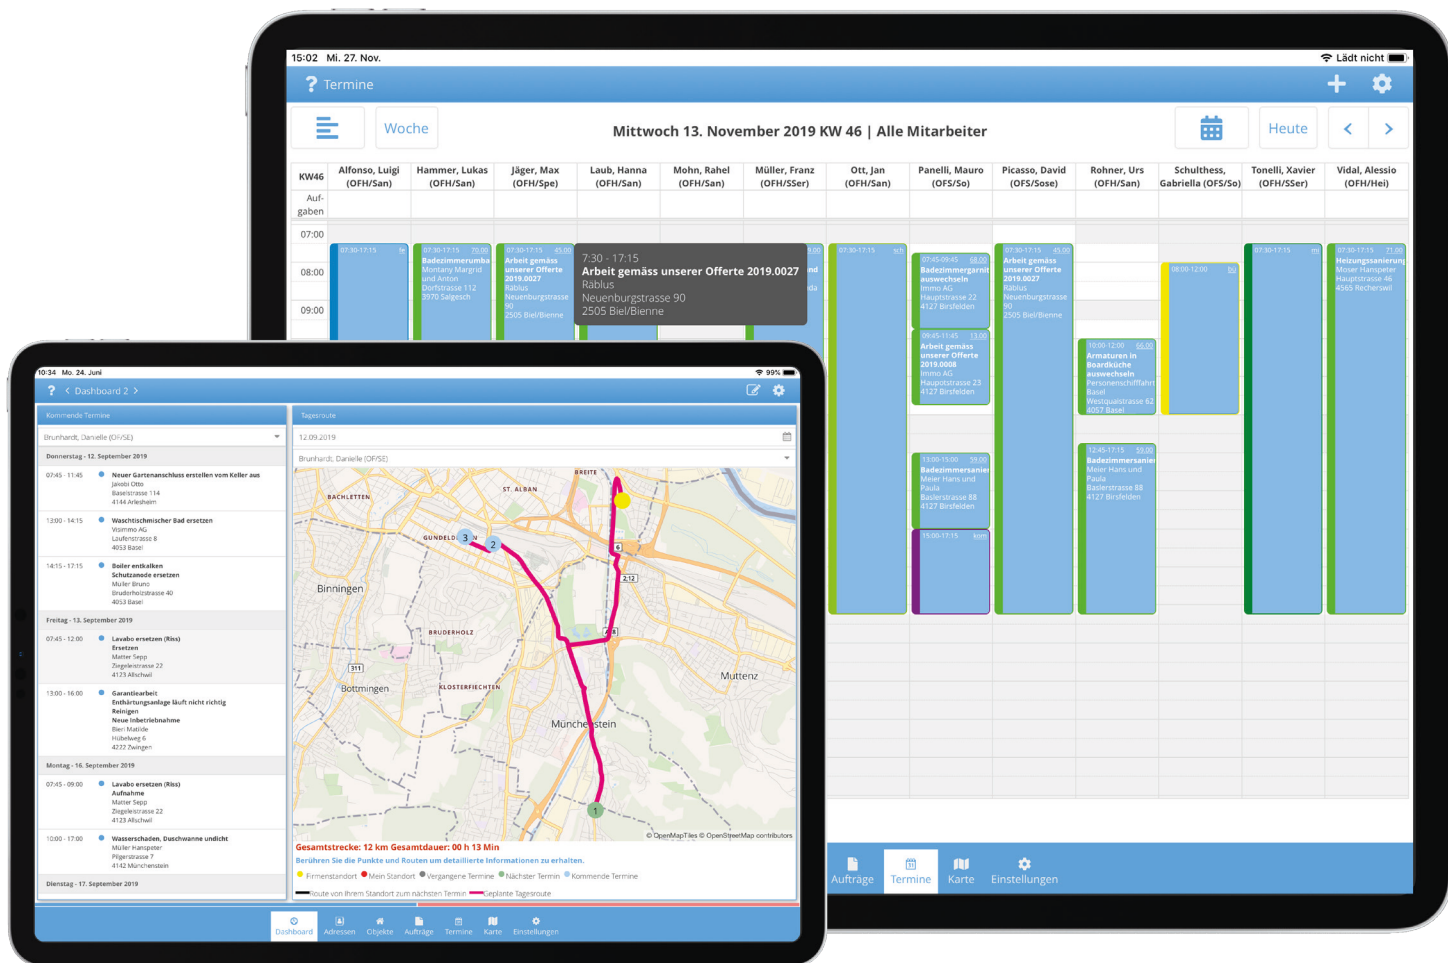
15:02 Mi. 27. Nov.

Lädt nicht

? Termine

Woche

Mittwoch 13. November 2019 KW 46 | Alle Mitarbeiter

Heute

| KW46 | Alfonso, Luigi (OFH/San) | Hammer, Lukas (OFH/San) | Jäger, Max (OFH/Spe) | Laub, Hanna (OFH/San) | Mohn, Rahel (OFH/San) | Müller, Franz (OFH/SSer) | Ott, Jan (OFH/San) | Panelli, Mauro (OFS/So) | Picasso, David (OFS/Sose) | Rohner, Urs (OFH/San) | Schulthess, Gabriella (OFS/So) | Tonelli, Xavier (OFH/SSer) | Vidal, Alessio (OFH/Hei) |
|---|---|---|---|---|---|---|---|---|---|---|---|---|---|
| Auf-gaben | | | | | | | | | | | | | |
| 07:00 | | | | | | | | | | | | | |
| 08:00 | 07:30-17:15 | 07:30-17:15 Badezimmerumba Montany Margrid und Anton Dorfstrasse 112 3970 Salgesch | 07:30-17:15 Arbeit gemäss unserer Offerte 2019.0027 Räblus Neuenburgstrasse 90 2505 Biel/Bienne | | | | 07:30-17:15 | 07:45-09:45 Badezimmergarnit auswechseln Immo AG Hauptstrasse 22 4127 Birsfelden | 07:30-17:15 Arbeit gemäss unserer Offerte 2019.0027 Räblus Neuenburgstrasse 90 2505 Biel/Bienne | | 08:00-12:00 | 07:30-17:15 | 07:30-17:15 Heizungssanierung Moser Hanspeter Hauptstrasse 46 4565 Recherswil |
| 09:00 | | | | | | | | 09:45-11:45 Arbeit gemäss unserer Offerte 2019.0008 Immo AG Hauptstrasse 23 4127 Birsfelden | | 10:00-12:00 Armaturen in Boardküche auswechseln Personenschifffahrt Basel Westquaistrasse 62 4057 Basel | | | |

7:30 - 17:15
Arbeit gemäss unserer Offerte 2019.0027
Räblus
Neuenburgstrasse 90
2505 Biel/Bienne

13:00-15:00 Badezimmersanier Meier Hans und Paula Baslerstrasse 88 4127 Birsfelden

15:00-17:15

12:45-17:15 Badezimmersanier Meier Hans und Paula Baslerstrasse 88 4127 Birsfelden

Aufträge Termine Karte Einstellungen

10:34 Mo. 24. Juni 99%

? < Dashboard 2 >

Kommende Termine

Brunhardt, Danielle (OF/SE)

Donnerstag - 12. September 2019

07:45 - 11:45 Neuer Gartenanschluss erstellen vom Keller aus Jakobi Otto Baselstrasse 114 4144 Arlesheim

13:00 - 14:15 Waschtischmischer Bad ersetzen Visimmo AG Laufenstrasse 8 4053 Basel

14:15 - 17:15 Boiler entkalken Schutzanode ersetzen Muller Bruno Bruderholzstrasse 40 4053 Basel

Freitag - 13. September 2019

07:45 - 12:00 Lavabo ersetzen (Riss) Ersetzen Matter Sepp Ziegeleistrasse 22 4123 Allschwil

13:00 - 16:00 Garantiearbeit Enthärtungsanlage läuft nicht richtig Reinigen Neue Inbetriebnahme Bieri Matilde Hübelweg 6 4222 Zwingen

Montag - 16. September 2019

07:45 - 09:00 Lavabo ersetzen (Riss) Aufnahme Matter Sepp Ziegeleistrasse 22 4123 Allschwil

10:00 - 17:00 Wasserschaden, Duschwanne undicht Müller Hanspeter Pilgerstrasse 7 4142 Münchenstein

Dienstag - 17. September 2019

Tagesroute

12.09.2019

Brunhardt, Danielle (OF/SE)

BREITE ST. ALBAN BACHLETTEN GUNDELDINGEN Binningen BRUDERHOLZ Bottmingen KLOSTERFIECHTEN Muttenz Münchenstein 3 2 1 6 2;12 18 311

© OpenMapTiles © OpenStreetMap contributors

Gesamtstrecke: 12 km Gesamtdauer: 00 h 13 Min

Berühren Sie die Punkte und Routen um detaillierte Informationen zu erhalten.

Firmenstandort Mein Standort Vergangene Termine Nächster Termin Kommende Termine

Route von Ihrem Standort zum nächsten Termin Geplante Tagesroute

Dashboard Adressen Objekte Aufträge Termine Karte Einstellungen